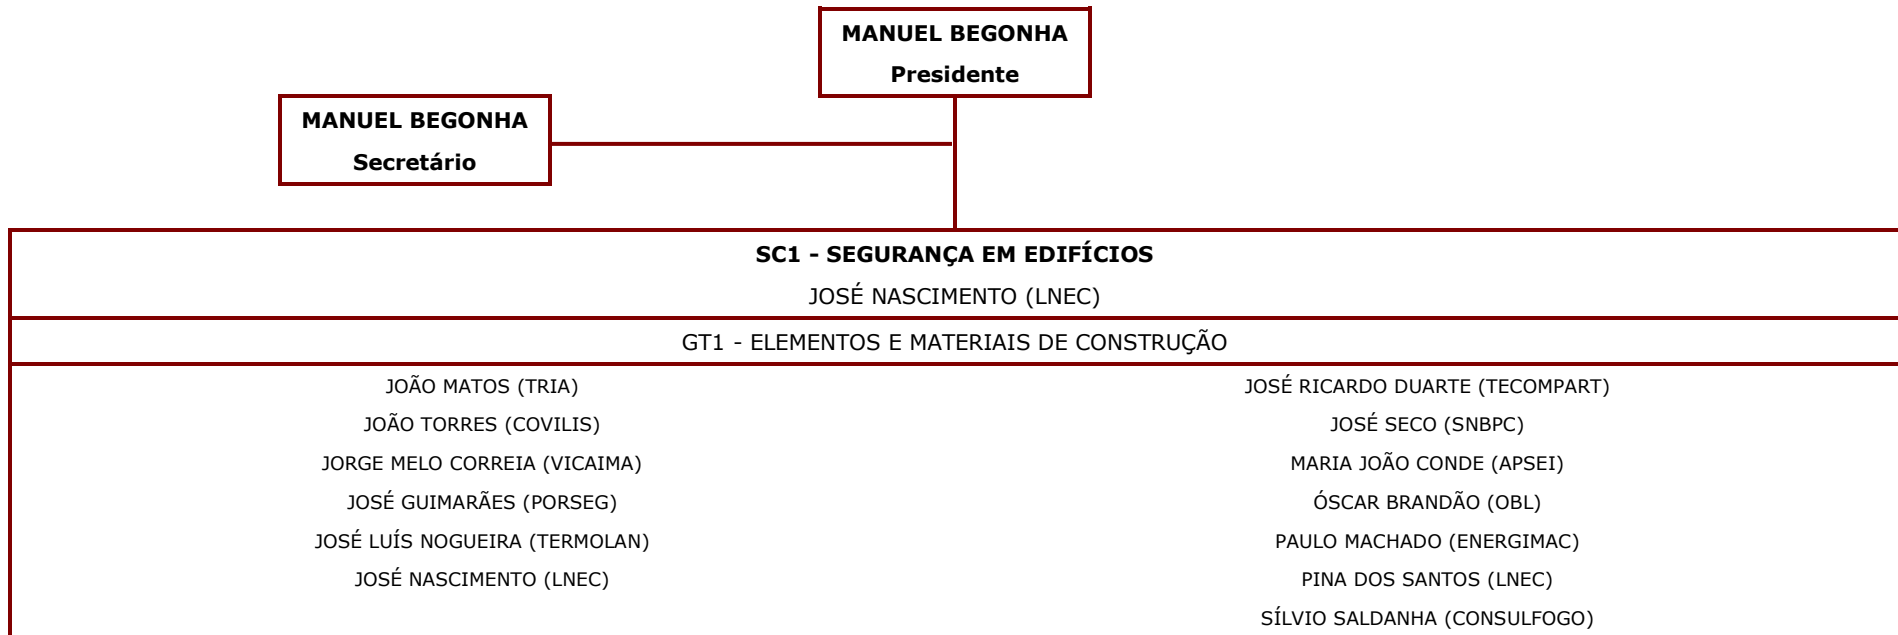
MANUEL BEGONHA
Presidente

MANUEL BEGONHA
Secretário

SC1 - SEGURANÇA EM EDIFÍCIOS
JOSÉ NASCIMENTO (LNEC)

GT1 - ELEMENTOS E MATERIAIS DE CONSTRUÇÃO

JOÃO MATOS (TRIA)
JOÃO TORRES (COVILIS)
JORGE MELO CORREIA (VICAIMA)
JOSÉ GUIMARÃES (PORSEG)
JOSÉ LUÍS NOGUEIRA (TERMOLAN)
JOSÉ NASCIMENTO (LNEC)

JOSÉ RICARDO DUARTE (TECOMPART)
JOSÉ SECO (SNBPC)
MARIA JOÃO CONDE (APSEI)
ÓSCAR BRANDÃO (OBL)
PAULO MACHADO (ENERGIMAC)
PINA DOS SANTOS (LNEC)
SÍLVIO SALDANHA (CONSULFOGO)